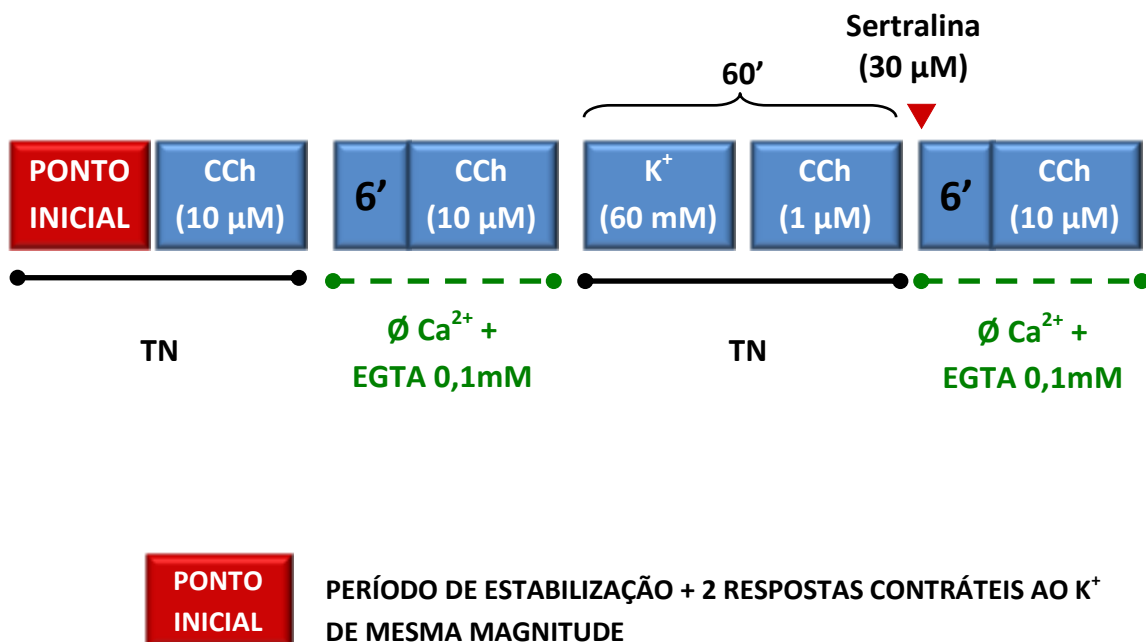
Sertralina
(30 μM)

60’

PONTO INICIAL

CCh (10 μM)

6’

CCh (10 μM)

$K^+$ (60 mM)

CCh (1 μM)

6’

CCh (10 μM)

TN

Ø $Ca^{2+}$ + EGTA 0,1mM

TN

Ø $Ca^{2+}$ + EGTA 0,1mM

PONTO INICIAL

PERÍODO DE ESTABILIZAÇÃO + 2 RESPOSTAS CONTRÁTEIS AO $K^+$ DE MESMA MAGNITUDE